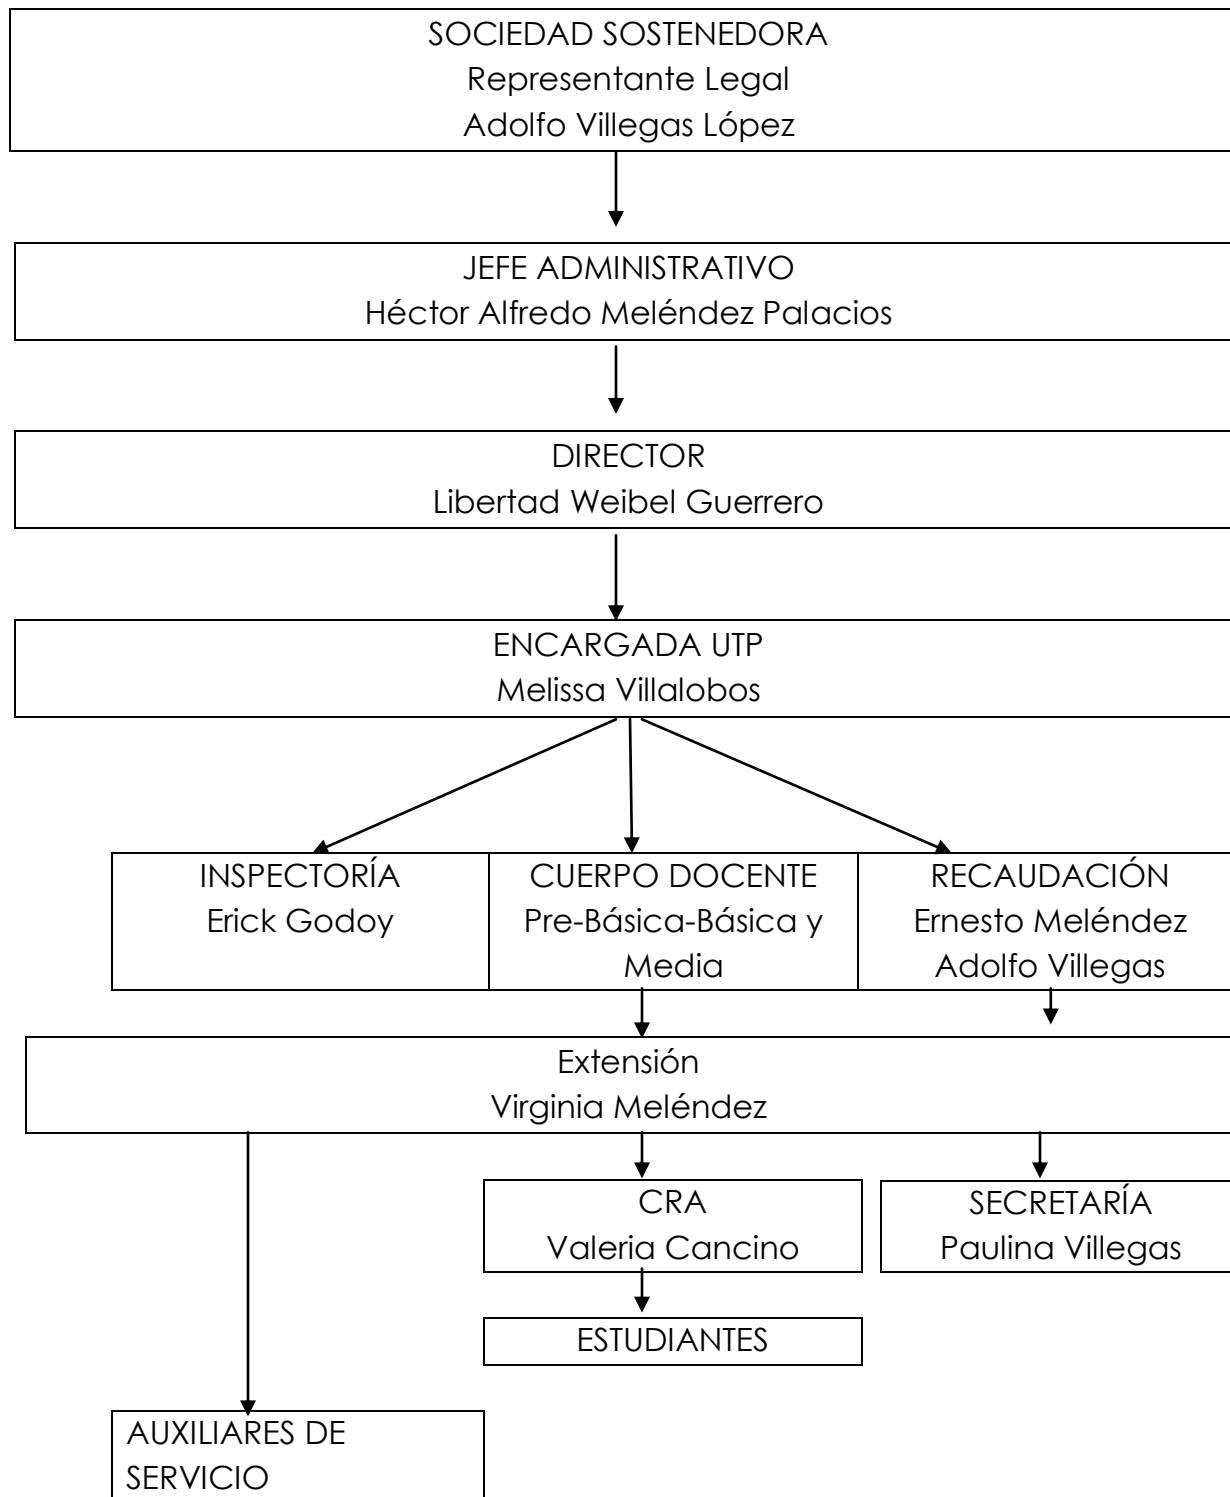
SOCIEDAD SOSTENEDORA
Representante Legal
Adolfo Villegas López

JEFE ADMINISTRATIVO
Héctor Alfredo Meléndez Palacios

DIRECTOR
Libertad Weibel Guerrero

ENCARGADA UTP
Melissa Villalobos

INSPECTORÍA
Erick Godoy

CUERPO DOCENTE
Pre-Básica-Básica y Media

RECAUDACIÓN
Ernesto Meléndez
Adolfo Villegas

Extensión
Virginia Meléndez

CRA
Valeria Cancino

SECRETARÍA
Paulina Villegas

ESTUDIANTES

AUXILIARES DE SERVICIO